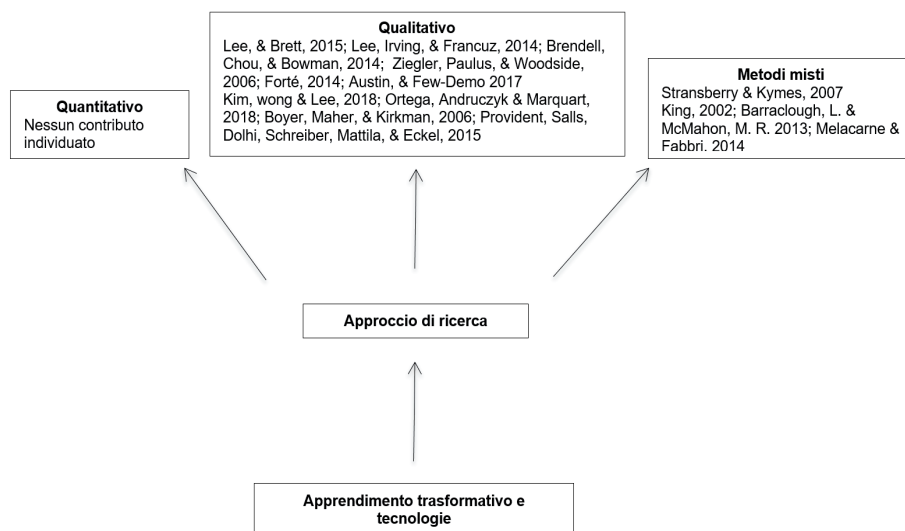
Qualitativo
Lee, & Brett, 2015; Lee, Irving, & Francuz, 2014; Brendell, Chou, & Bowman, 2014; Ziegler, Paulus, & Woodside, 2006; Forté, 2014; Austin, & Few-Demo 2017
Kim, wong & Lee, 2018; Ortega, Andruczyk & Marquart, 2018; Boyer, Maher, & Kirkman, 2006; Provident, Salls, Dolhi, Schreiber, Mattila, & Eckel, 2015

Quantitativo
Nessun contributo individuato

Metodi misti
Stransberry & Kymes, 2007
King, 2002; Barraclough, L. & McMahon, M. R. 2013; Melacarne & Fabbri. 2014

Approccio di ricerca

Apprendimento trasformativo e tecnologie